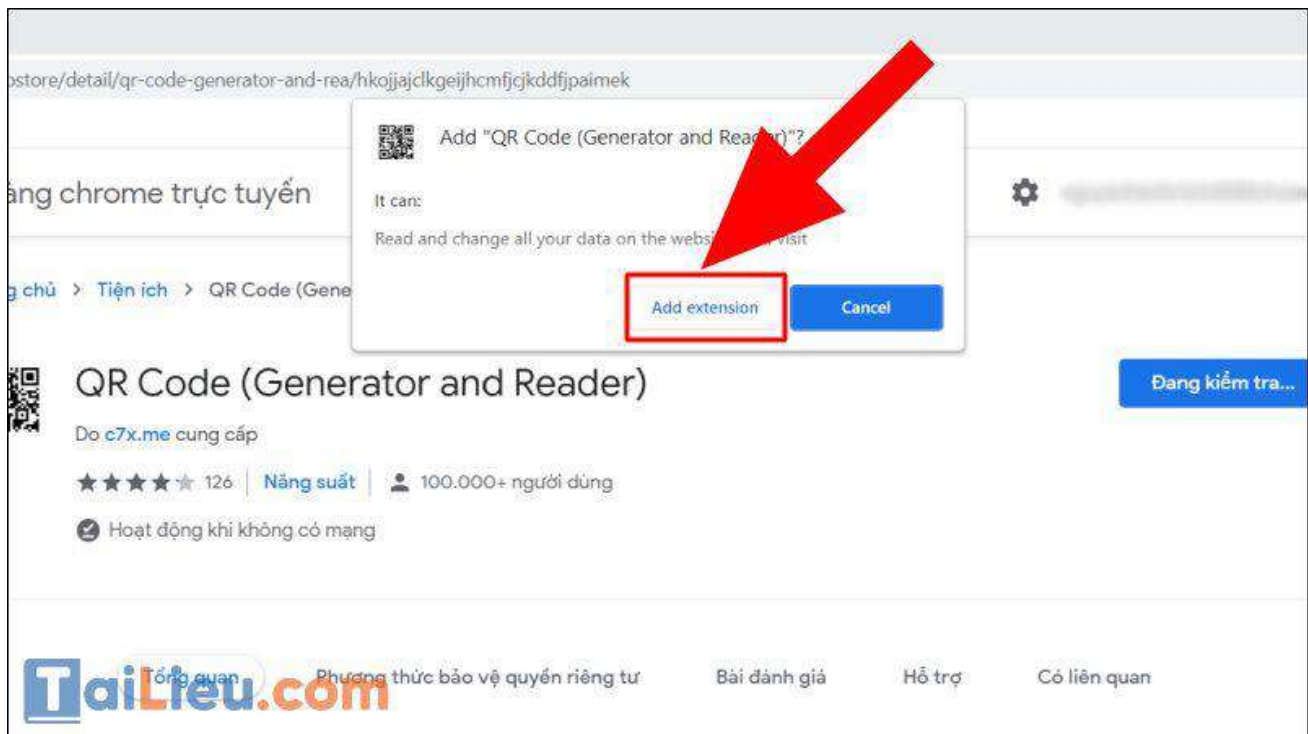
pstore/detail/qr-code-generator-and-rea/hkojjajclkgeijhcmfjcjkddfjpaimek

Add "QR Code (Generator and Rea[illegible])"?

It can:

Read and change all your data on the websi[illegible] visit

Add extension

Cancel

ăng chrome trực tuyến

g chủ > Tiện ích > QR Code (Gene

QR Code (Generator and Reader)

Đang kiểm tra...

Do c7x.me cung cấp

126 | Năng suất | 100.000+ người dùng

Hoạt động khi không có mạng

Tổng quan

Phương thức bảo vệ quyền riêng tư

Bài đánh giá

Hỗ trợ

Có liên quan

TaiLieu.com